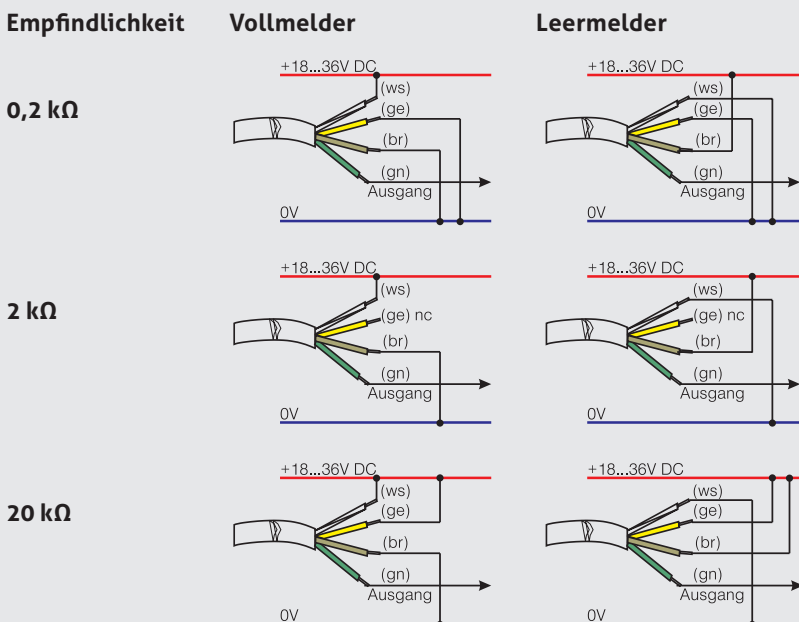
| Empfindlichkeit | Vollmelder | Leermelder |
|---|---|---|
| 0,2 kΩ | +18...36V DC (ws) (ge) (br) (gn) Ausgang 0V | +18...36V DC (ws) (ge) (br) (gn) Ausgang 0V |
| 2 kΩ | +18...36V DC (ws) (ge) nc (br) (gn) Ausgang 0V | +18...36V DC (ws) (ge) nc (br) (gn) Ausgang 0V |
| 20 kΩ | +18...36V DC (ws) (ge) (br) (gn) Ausgang 0V | +18...36V DC (ws) (ge) (br) (gn) Ausgang 0V |